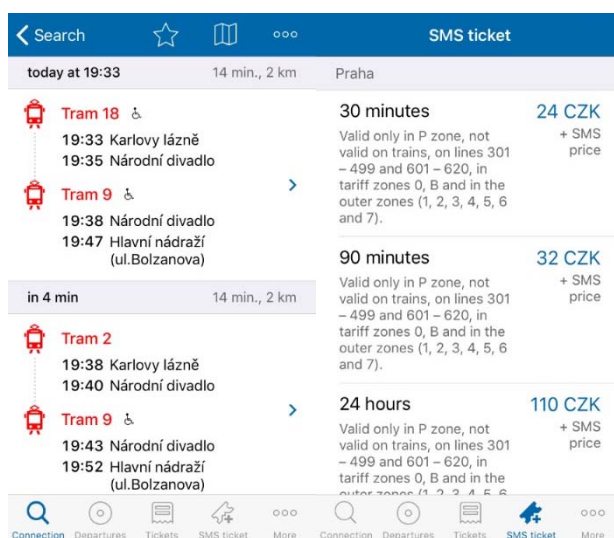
< Search

today at 19:33 14 min., 2 km

Tram 18
19:33 Karlovy lázně
19:35 Národní divadlo

Tram 9
19:38 Národní divadlo
19:47 Hlavní nádraží (ul.Bolzanova)

in 4 min 14 min., 2 km

Tram 2
19:38 Karlovy lázně
19:40 Národní divadlo

Tram 9
19:43 Národní divadlo
19:52 Hlavní nádraží (ul.Bolzanova)

Connection Departures Tickets SMS ticket More

SMS ticket

Praha

30 minutes 24 CZK + SMS price
Valid only in P zone, not valid on trains, on lines 301 – 499 and 601 – 620, in tariff zones 0, B and in the outer zones (1, 2, 3, 4, 5, 6 and 7).

90 minutes 32 CZK + SMS price
Valid only in P zone, not valid on trains, on lines 301 – 499 and 601 – 620, in tariff zones 0, B and in the outer zones (1, 2, 3, 4, 5, 6 and 7).

24 hours 110 CZK + SMS price
Valid only in P zone, not valid on trains, on lines 301 – 499 and 601 – 620, in tariff zones 0, B and in the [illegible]

Connection Departures Tickets SMS ticket More